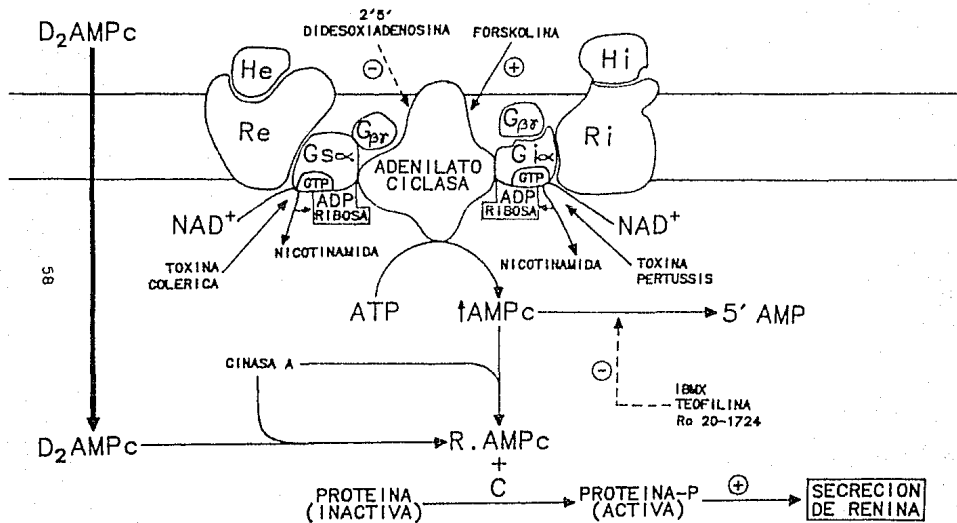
$D_2AMPc$

2'5'
DIDESOXIADENOSINA

FORSKOLINA

⊖

⊕

He

Hi

Re

$G_{\beta\gamma}$

$G_{\beta\gamma}$

Ri

$Gs\alpha$

ADENILATO CICLASA

$Gi\alpha$

GTP

ADP RIBOSA

GTP

ADP RIBOSA

$NAD^+$

$NAD^+$

NICOTINAMIDA

NICOTINAMIDA

TOXINA COLERICA

TOXINA PERTUSSIS

58

ATP

↑AMPc

5' AMP

CINASA A

⊖

IBMX
TEOFILINA
Ro 20-1724

$D_2AMPc$

R. AMPc
+
C

PROTEINA (INACTIVA)

PROTEINA-P (ACTIVA)

⊕

SECRECION DE RENINA